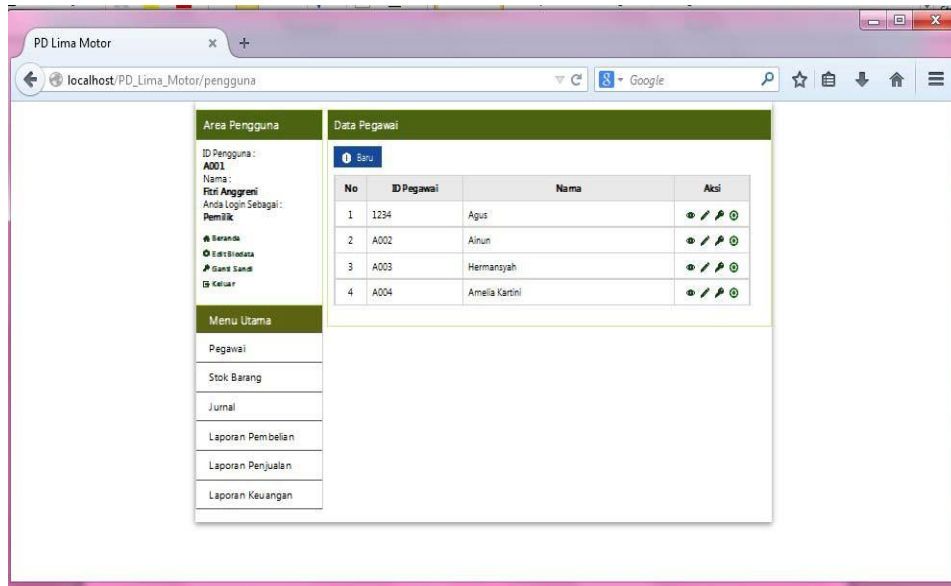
PD Lima Motor

localhost/PD_Lima_Motor/pengguna

Google

Area Pengguna

ID Pengguna :
A001
Nama :
Fitri Anggreni
Anda Login Sebagai :
Pemilik

Beranda
Edit Biodata
Ganti Sandi
Keluar

Menu Utama

Pegawai

Stok Barang

Jurnal

Laporan Pembelian

Laporan Penjualan

Laporan Keuangan

Data Pegawai

Baru

| No | ID Pegawai | Nama | Aksi |
|---|---|---|---|
| 1 | 1234 | Agus | |
| 2 | A002 | Ainun | |
| 3 | A003 | Hermansyah | |
| 4 | A004 | Amelia Kartini | |